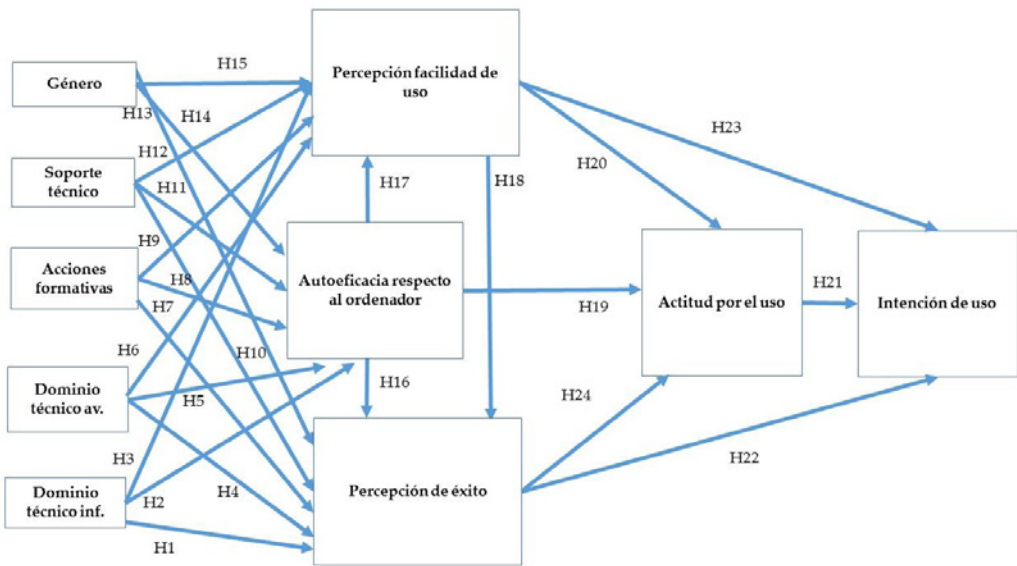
Género

Soporte técnico

Acciones formativas

Dominio técnico av.

Dominio técnico inf.

Percepción facilidad de uso

Autoeficacia respecto al ordenador

Percepción de éxito

Actitud por el uso

Intención de uso

H15
H13
H14
H12
H11
H9
H8
H7
H6
H10
H5
H3
H4
H2
H1
H17
H18
H16
H20
H23
H19
H21
H24
H22